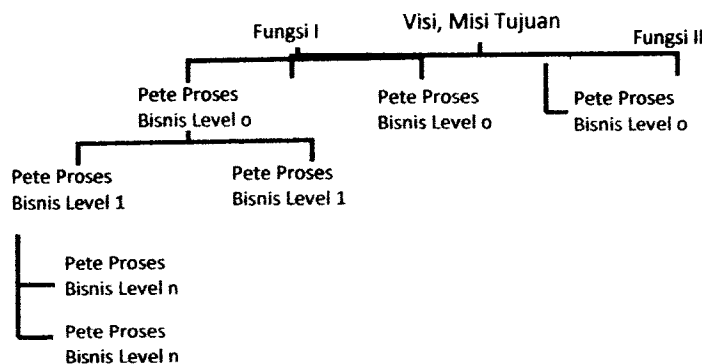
Visi, Misi Tujuan

Fungsi I

Fungsi II

Pete Proses Bisnis Level o

Pete Proses Bisnis Level o

Pete Proses Bisnis Level o

Pete Proses Bisnis Level 1

Pete Proses Bisnis Level 1

Pete Proses Bisnis Level n

Pete Proses Bisnis Level n